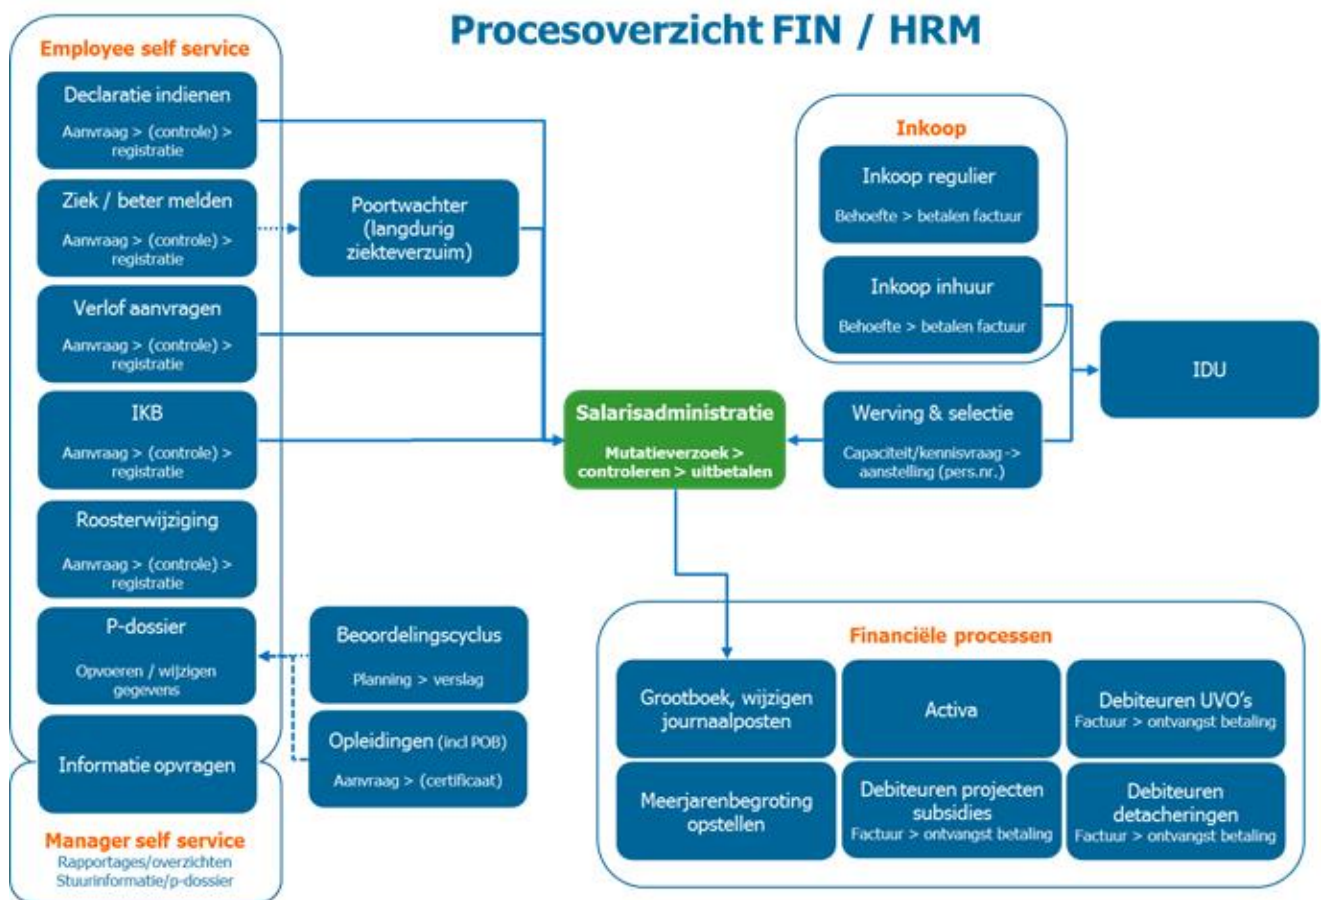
Procesoverzicht FIN / HRM

Employee self service

Declaratie indienen
Aanvraag > (controle) > registratie

Ziek / beter melden
Aanvraag > (controle) > registratie

Verlof aanvragen
Aanvraag > (controle) > registratie

IKB
Aanvraag > (controle) > registratie

Roosterwijziging
Aanvraag > (controle) > registratie

P-dossier
Opvoeren / wijzigen gegevens

Informatie opvragen

Manager self service
Rapportages/overzichten
Stuurinformatie/p-dossier

Poortwachter (langdurig ziekteverzuim)

Beoordelingscyclus
Planning > verslag

Opleidingen (incl POB)
Aanvraag > (certificaat)

Salarisadministratie
Mutatieverzoek > controleren > uitbetalen

Inkoop

Inkoop regulier
Behoefte > betalen factuur

Inkoop inhuur
Behoefte > betalen factuur

IDU

Werving & selectie
Capaciteit/kennisvraag -> aanstelling (pers.nr.)

Financiële processen

Grootboek, wijzigen journaalposten

Activa

Debiteuren UVO's
Factuur > ontvangst betaling

Meerjarenbegroting opstellen

Debiteuren projecten subsidies
Factuur > ontvangst betaling

Debiteuren detacheringen
Factuur > ontvangst betaling